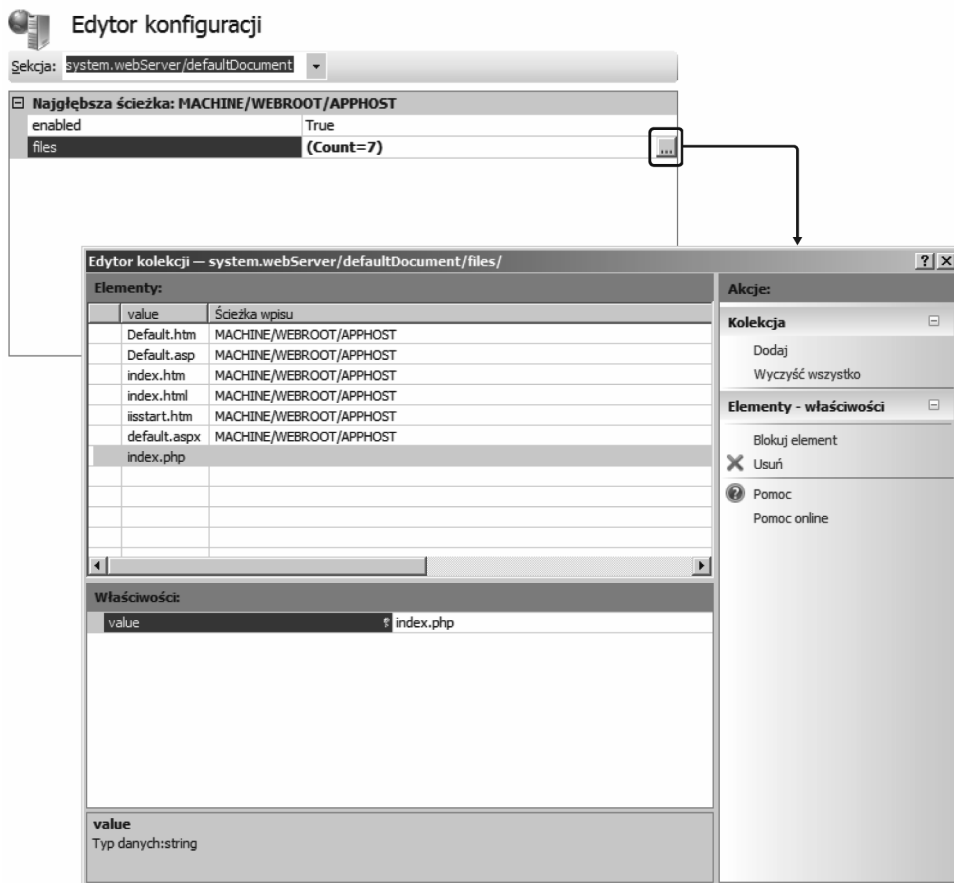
Edytor konfiguracji

Sekcja: system.webServer/defaultDocument

Najgłębsza ścieżka: MACHINE/WEBROOT/APPHOST

| | |
|---|---|
| enabled | True |
| files | (Count=7) |

...

Edytor kolekcji — system.webServer/defaultDocument/files/

? X

Elementy:

| value | Ścieżka wpisu |
|---|---|
| Default.htm | MACHINE/WEBROOT/APPHOST |
| Default.asp | MACHINE/WEBROOT/APPHOST |
| index.htm | MACHINE/WEBROOT/APPHOST |
| index.html | MACHINE/WEBROOT/APPHOST |
| iisstart.htm | MACHINE/WEBROOT/APPHOST |
| default.aspx | MACHINE/WEBROOT/APPHOST |
| index.php | |

Właściwości:

| | |
|---|---|
| value | index.php |

value
Typ danych:string

Akcje:

Kolekcja

Dodaj

Wyczyść wszystko

Elementy - właściwości

Blokuj element

Usuń

Pomoc

Pomoc online